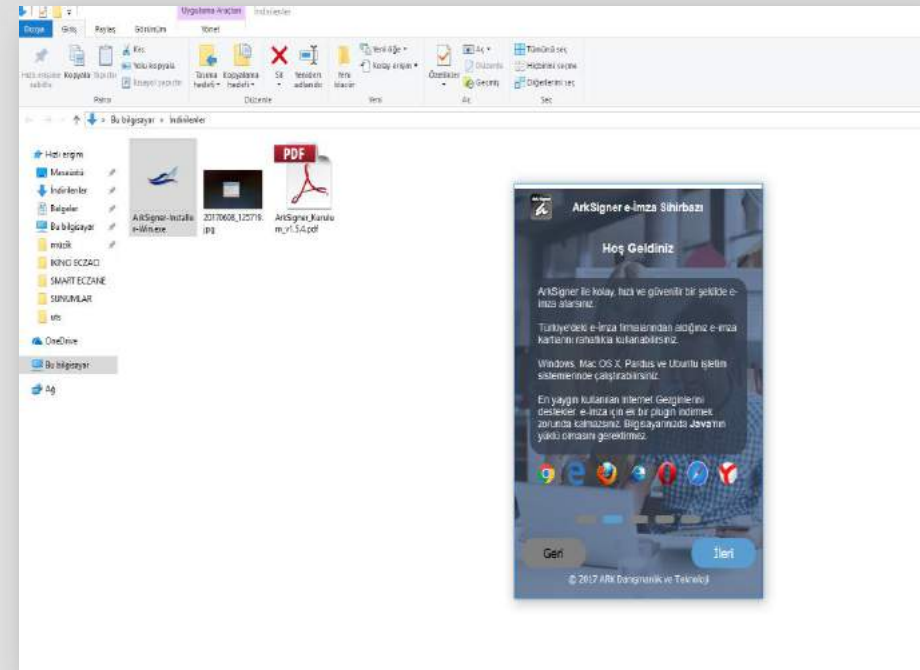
Uygulama Araçları İndirilenler

Dosya Giriş Paylaş Görünüm Yönet

Hızlı erişime sabitle Kopyala Yapıştır Kes Yolu kopyala Kısayol yapıştır

Pano

Taşıma hedefi Kopyalama hedefi Sil Yeniden adlandır

Düzenle

Yeni klasör Yeni öğe Kolay erişim

Yeni

Özellikler Aç Düzenle Geçmiş

Aç

Tümünü seç Hiçbirini seçme Diğerlerini seç

Seç

Bu bilgisayar > İndirilenler

Hızlı erişim
Masaüstü
İndirilenler
Belgeler
Bu bilgisayar
müzik
İKİNCİ ECZACI
SMART ECZANE
SUNUMLAR
uts
OneDrive
Bu bilgisayar
Ağ

ArkSigner-Installer-Win.exe
20170608_125719.jpg
PDF
ArkSigner_Kurulum_v1.5.4.pdf

ArkSigner e-İmza Sihirbazı

Hoş Geldiniz

ArkSigner ile kolay, hızlı ve güvenilir bir şekilde e-imza atarsınız.

Türkiye'deki e-imza firmalarından aldığınız e-imza kartlarını rahatlıkla kullanabilirsiniz.

Windows, Mac OS X, Pardus ve Ubuntu işletim sistemlerinde çalıştırabilirsiniz.

En yaygın kullanılan İnternet Gezginlerini destekler. e-imza için ek bir plugin indirmek zorunda kalmazsınız. Bilgisayarınızda Java'nın yüklü olması gerekmez.

Geri

İleri

© 2017 ARK Danışmanlık ve Teknoloji